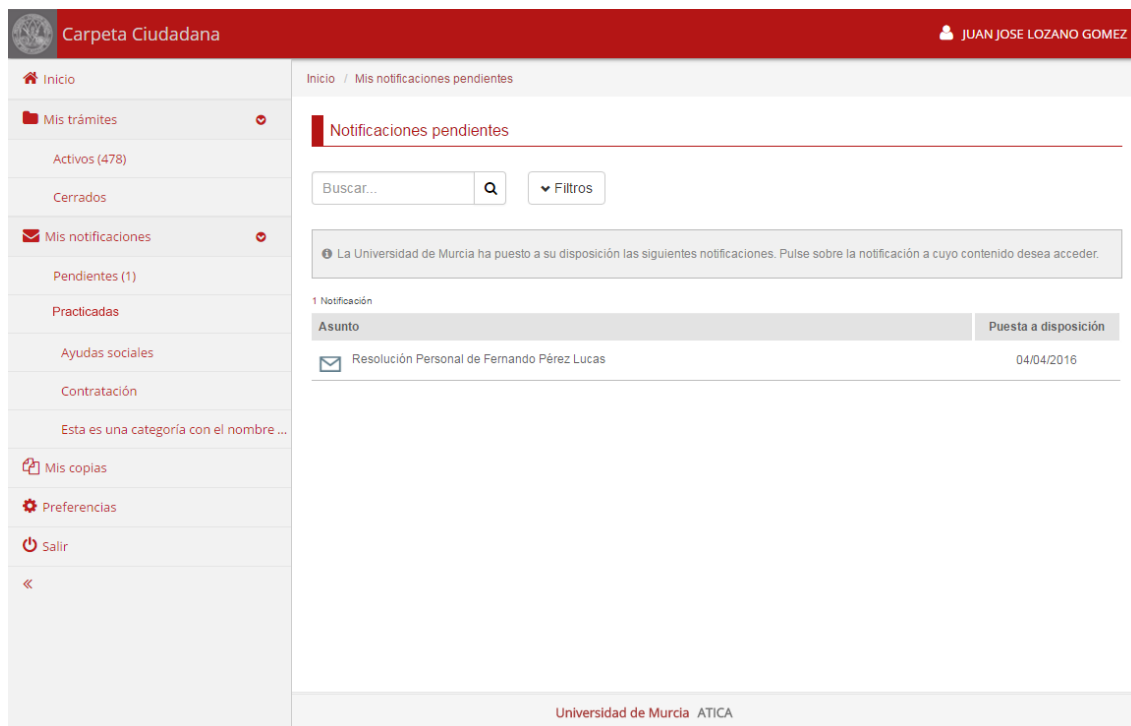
Carpeta Ciudadana

JUAN JOSE LOZANO GOMEZ

Inicio

Mis trámites

Activos (478)

Cerrados

Mis notificaciones

Pendientes (1)

Practicadas

Ayudas sociales

Contratación

Esta es una categoría con el nombre ...

Mis copias

Preferencias

Salir

«

Inicio / Mis notificaciones pendientes

Notificaciones pendientes

Buscar...

Filtros

La Universidad de Murcia ha puesto a su disposición las siguientes notificaciones. Pulse sobre la notificación a cuyo contenido desea acceder.

1 Notificación

| Asunto | Puesta a disposición |
|---|---|
| Resolución Personal de Fernando Pérez Lucas | 04/04/2016 |

Universidad de Murcia ATICA